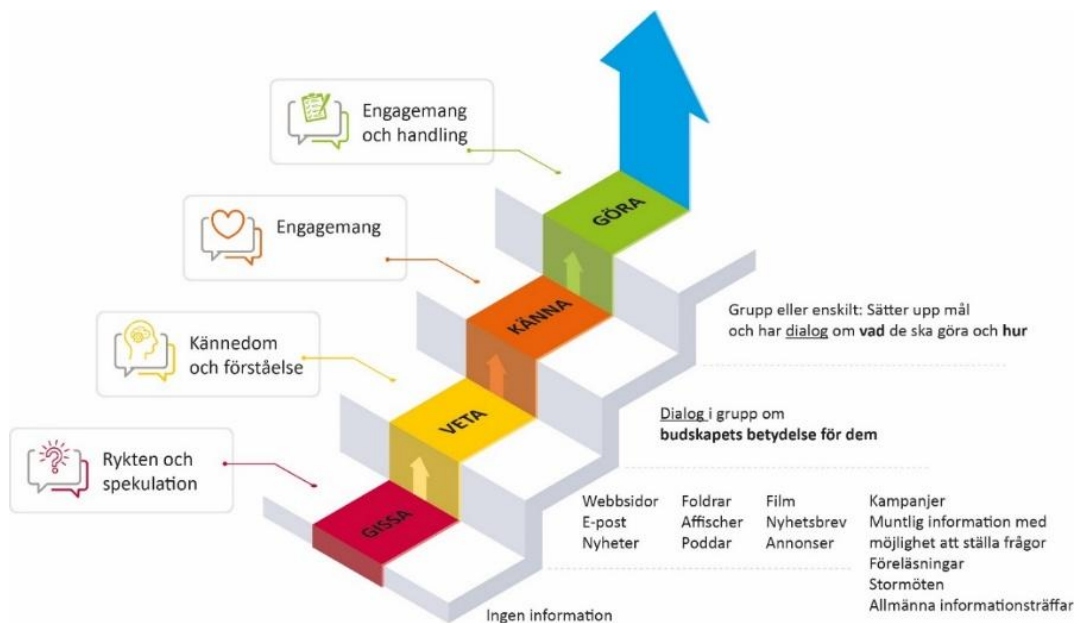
Engagemang och handling

Engagemang

Kännedom och förståelse

Rykten och spekulation

GÖRA

KÄNNA

VETA

GISSA

Grupp eller enskilt: Sätter upp mål och har dialog om **vad** de ska göra och **hur**

Dialog i grupp om **budskapets betydelse för dem**

Webbsidor
E-post
Nyheter

Foldrar
Affischer
Poddar

Film
Nyhetsbrev
Annonser

Kampanjer
Muntlig information med möjlighet att ställa frågor
Föreläsningar
Stormöten
Allmänna informationsträffar

Ingen information